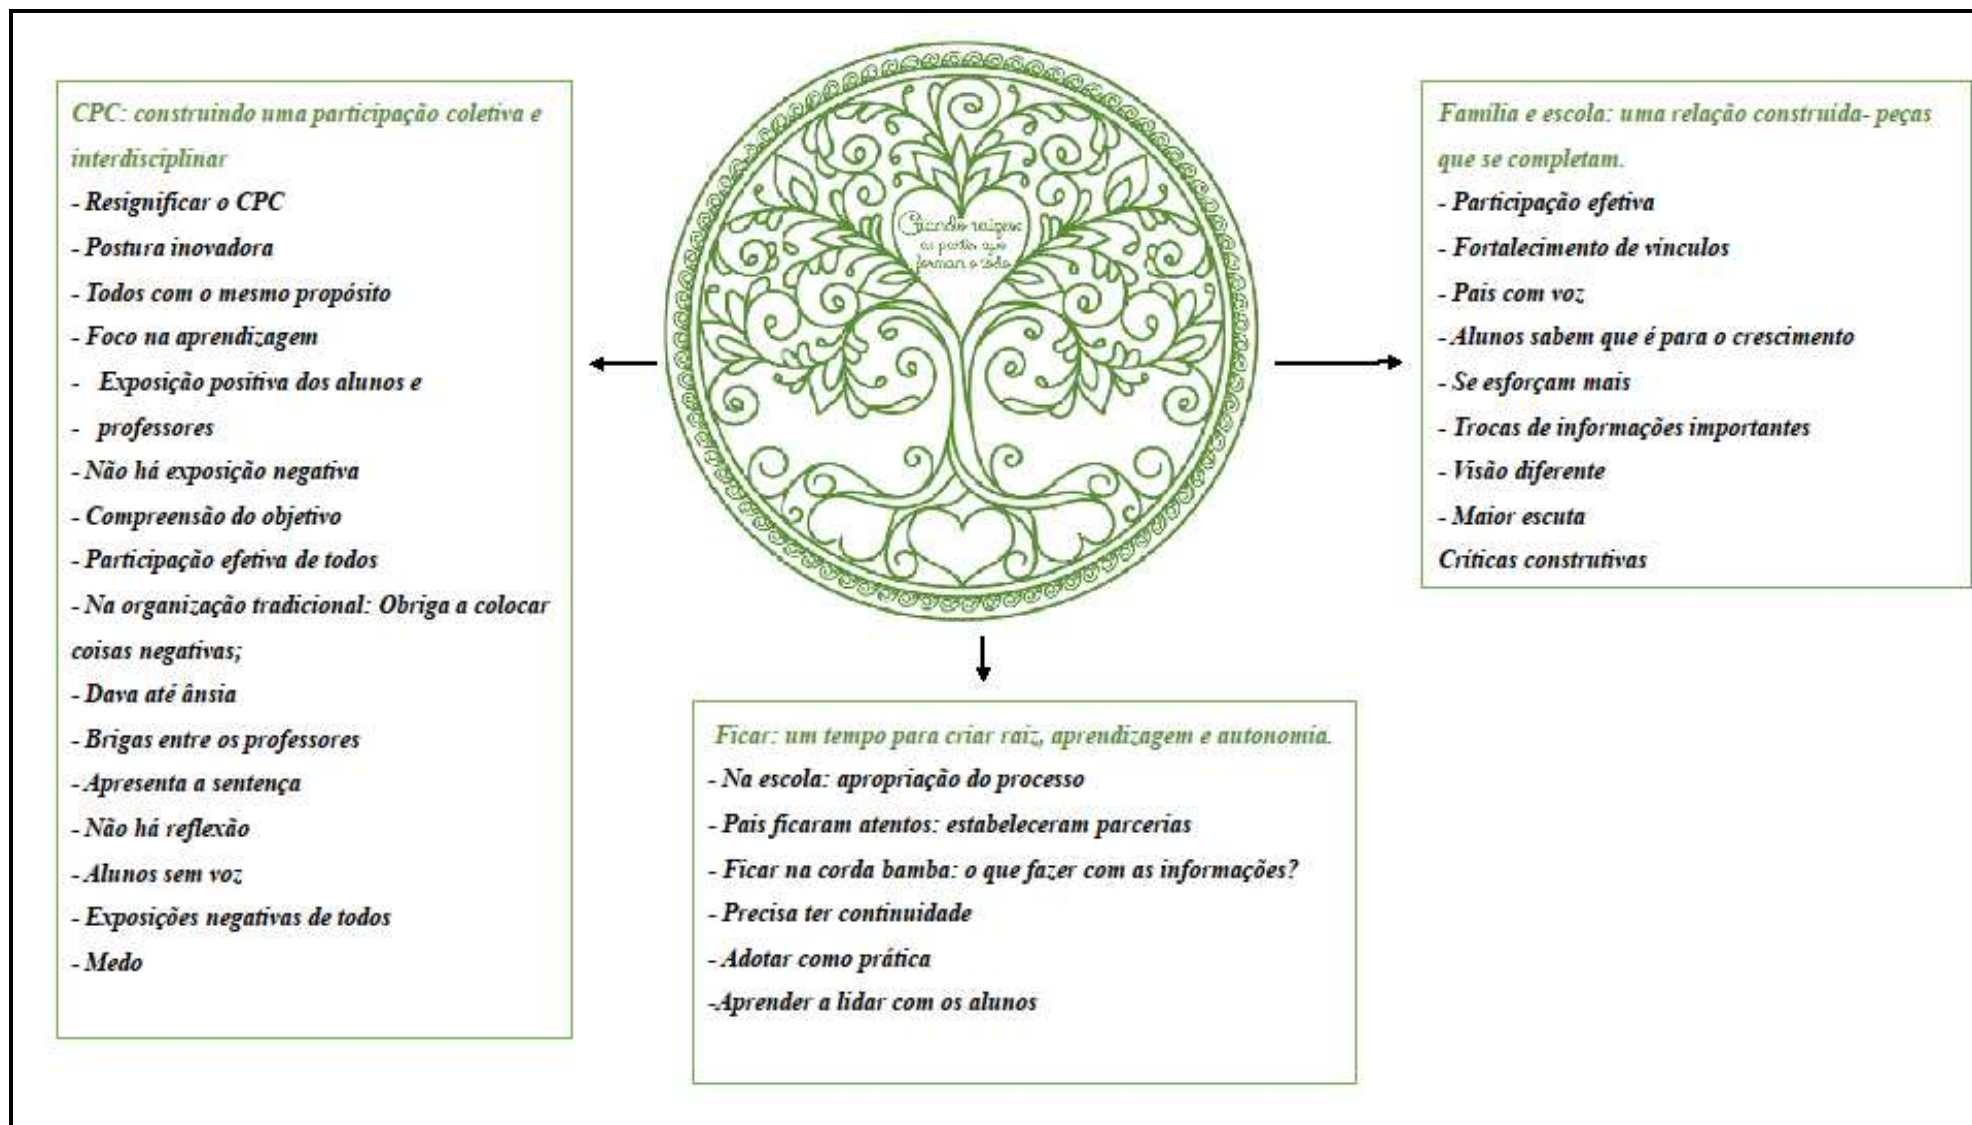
CPC: construindo uma participação coletiva e interdisciplinar
- Resignificar o CPC
- Postura inovadora
- Todos com o mesmo propósito
- Foco na aprendizagem
- Exposição positiva dos alunos e
- professores
- Não há exposição negativa
- Compreensão do objetivo
- Participação efetiva de todos
- Na organização tradicional: Obriga a colocar coisas negativas;
- Dava até ânsia
- Brigas entre os professores
-Apresenta a sentença
- Não há reflexão
- Alunos sem voz
- Exposições negativas de todos
- Medo

Criando raízes: as partes que formam o todo

Família e escola: uma relação construída- peças que se completam.
- Participação efetiva
- Fortalecimento de vínculos
- Pais com voz
- Alunos sabem que é para o crescimento
- Se esforçam mais
- Trocas de informações importantes
- Visão diferente
- Maior escuta
Críticas construtivas

Ficar: um tempo para criar raiz, aprendizagem e autonomia.
- Na escola: apropriação do processo
- Pais ficaram atentos: estabeleceram parcerias
- Ficar na corda bamba: o que fazer com as informações?
- Precisa ter continuidade
- Adotar como prática
-Aprender a lidar com os alunos